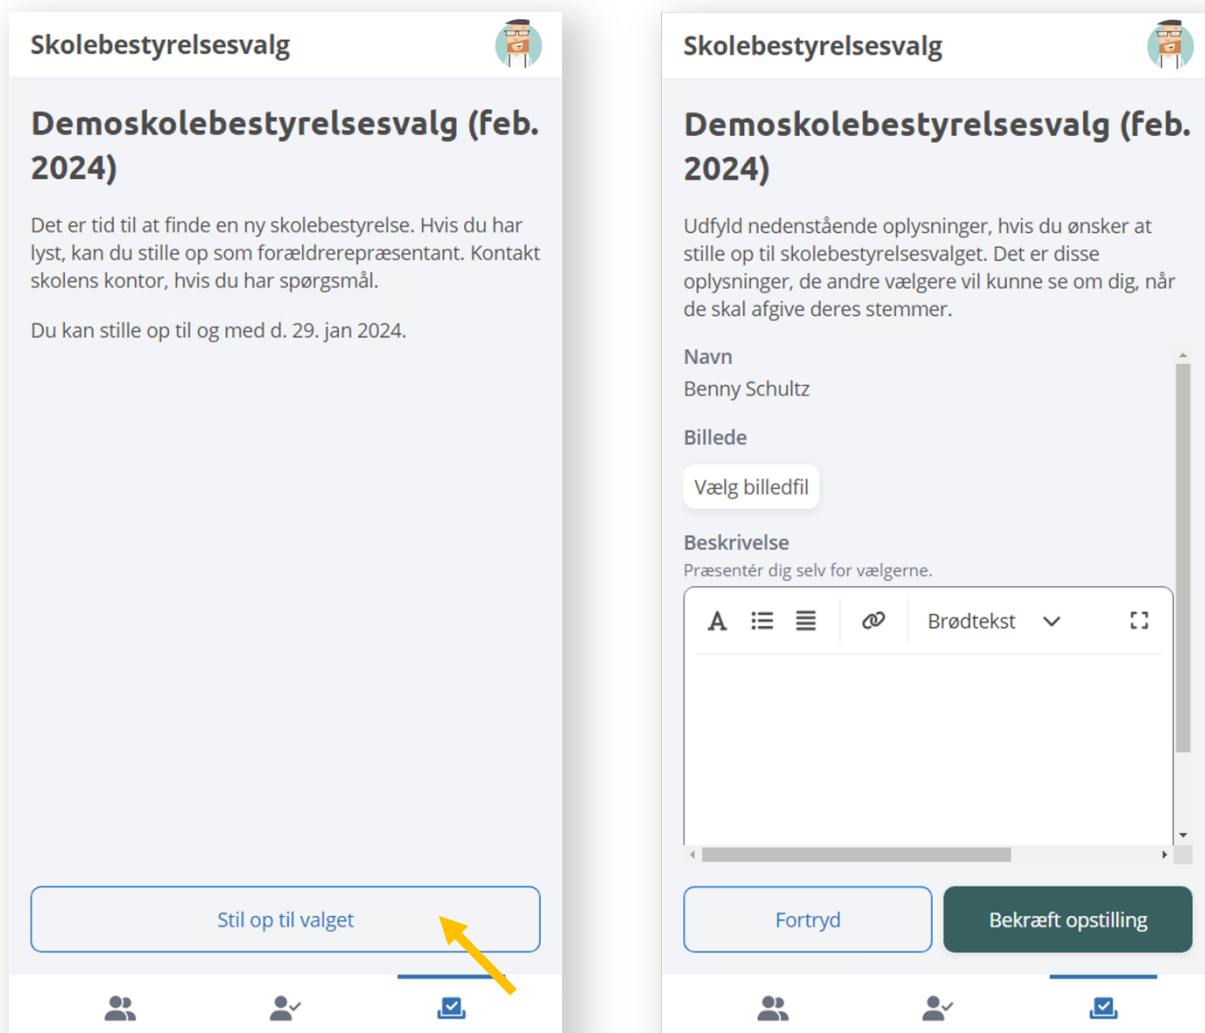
Skolebestyrelsesvalg

Demoskolebestyrelsesvalg (feb. 2024)

Det er tid til at finde en ny skolebestyrelse. Hvis du har lyst, kan du stille op som forældrerepræsentant. Kontakt skolens kontor, hvis du har spørgsmål.

Du kan stille op til og med d. 29. jan 2024.

Stil op til valget

Skolebestyrelsesvalg

Demoskolebestyrelsesvalg (feb. 2024)

Udfyld nedenstående oplysninger, hvis du ønsker at stille op til skolebestyrelsesvalget. Det er disse oplysninger, de andre vælgere vil kunne se om dig, når de skal afgive deres stemmer.

Navn
Benny Schultz

Billede
Vælg billedfil

Beskrivelse
Præsentér dig selv for vælgerne.

Brødtekst

Fortryd

Bekræft opstilling